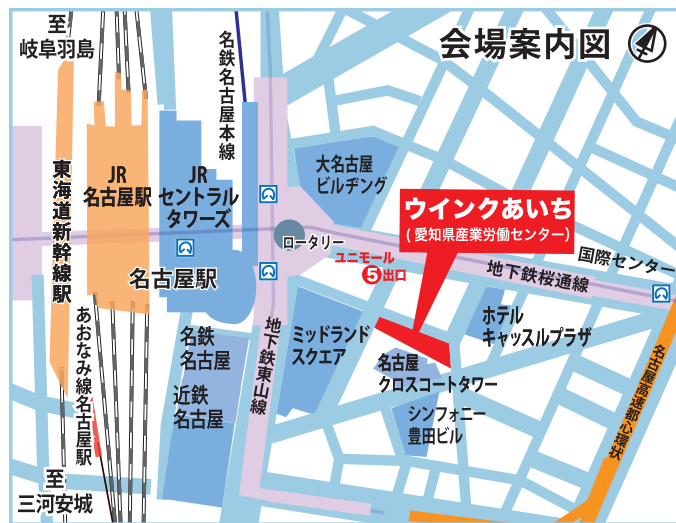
会場案内図

至
岐阜羽島

名鉄名古屋本線

JR
名古屋駅

JR
セントラルタワーズ

大名古屋ビルヂング

ウインクあいち
(愛知県産業労働センター)

東海道新幹線

ロータリー

ユニモール
5出口

国際センター

名古屋駅

地下鉄桜通線

あおなみ線名古屋駅

名鉄
名古屋

地下鉄東山線

ミッドランドスクエア

ホテル
キャッスルプラザ

近鉄
名古屋

名古屋
クロスコートタワー

シンフォニー
豊田ビル

名古屋高速都心環状

至
三河安城